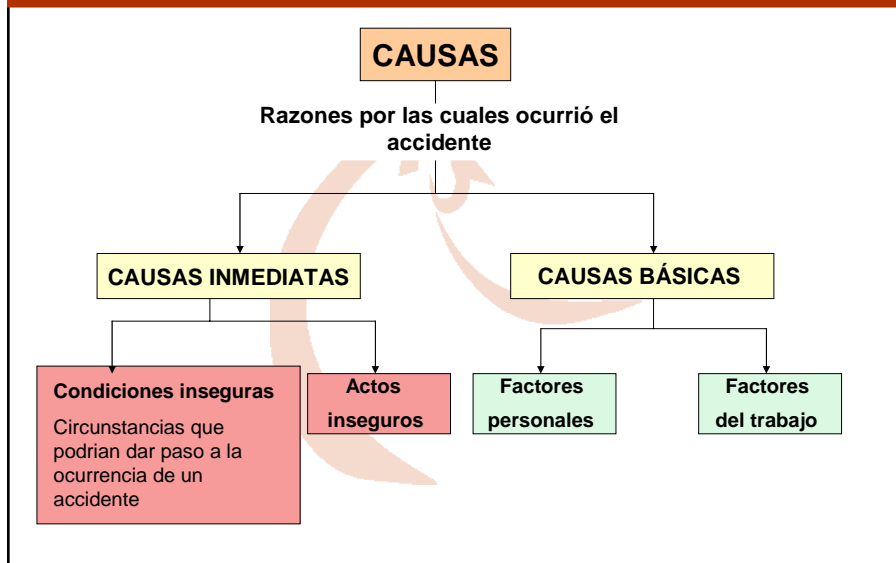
CAUSAS

Razones por las cuales ocurrió el accidente

CAUSAS INMEDIATAS

CAUSAS BÁSICAS

Condiciones inseguras

Circunstancias que podrian dar paso a la ocurrencia de un accidente

Actos inseguros

Factores personales

Factores del trabajo